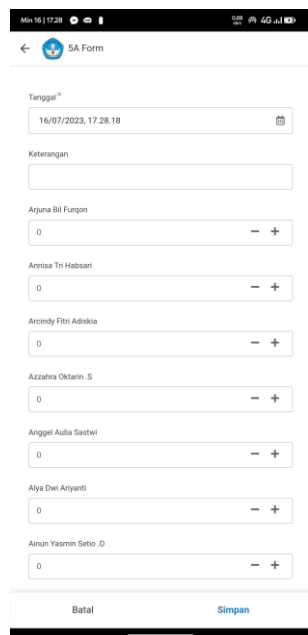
Min 16 | 17.28

0,69 KB/s 4G

← 5A Form

Tanggal*

16/07/2023, 17.28.18

Keterangan

Arjuna Bil Furqon

0 − +

Annisa Tri Habsari

0 − +

Arcindy Fitri Adiskia

0 − +

Azzahra Oktarin .S

0 − +

Anggel Aulia Sastwi

0 − +

Alya Dwi Ariyanti

0 − +

Ainun Yasmin Setio .D

0 − +

Batal

Simpan